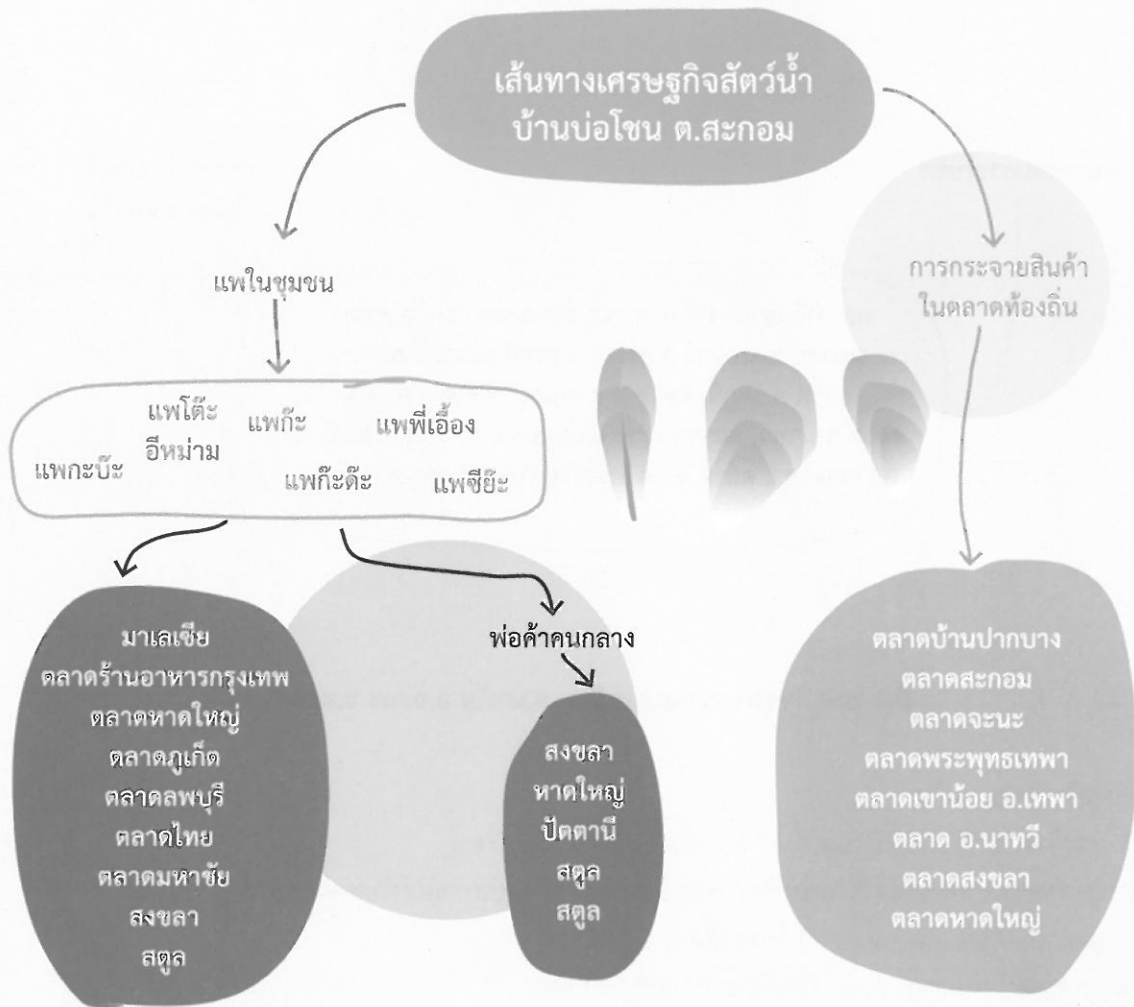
เส้นทางเศรษฐกิจสัตว์น้ำ
บ้านบ่อโชน ต.สะกอม

แพในชุมชน

การกระจายสินค้า
ในตลาดท้องถิ่น

แพโต๊ะ
อีหม่าม
แพก๊ะ
แพพี่เอื้อง
แพกะบ๊ะ
แพก๊ะดิ๊ะ
แพซียิ๊ะ

มาเลเซีย
ตลาดร้านอาหารกรุงเทพ
ตลาดหาดใหญ่
ตลาดภูเก็ต
ตลาดลพบุรี
ตลาดไทย
ตลาดมหาชัย
สงขลา
สตูล

พ่อค้าคนกลาง

สงขลา
หาดใหญ่
ปัตตานี
สตูล
สตูล

ตลาดบ้านปากบาง
ตลาดสะกอม
ตลาดจะนะ
ตลาดพระพุทธเทพา
ตลาดเขาน้อย อ.เทพา
ตลาด อ.นาทวี
ตลาดสงขลา
ตลาดหาดใหญ่